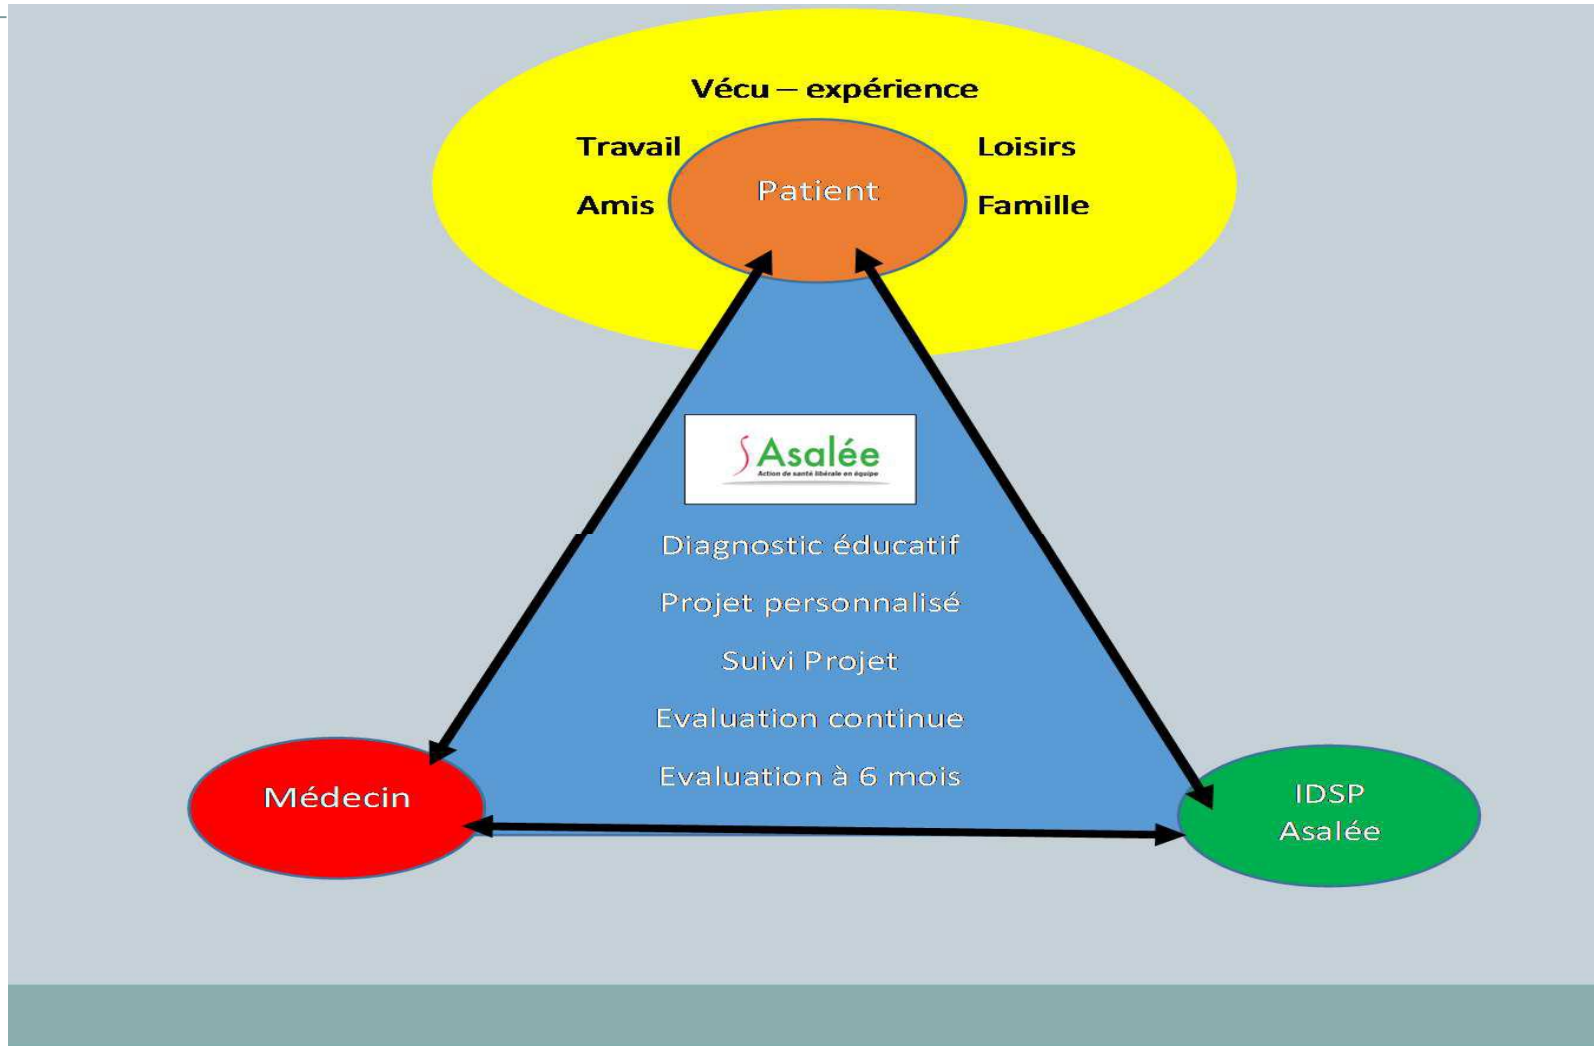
Vécu – expérience

Travail

Loisirs

Patient

Amis

Famille

Asalée
Action de santé libérale en équipe

Diagnostic éducatif

Projet personnalisé

Suivi Projet

Evaluation continue

Evaluation à 6 mois

Médecin

IDSP
Asalée